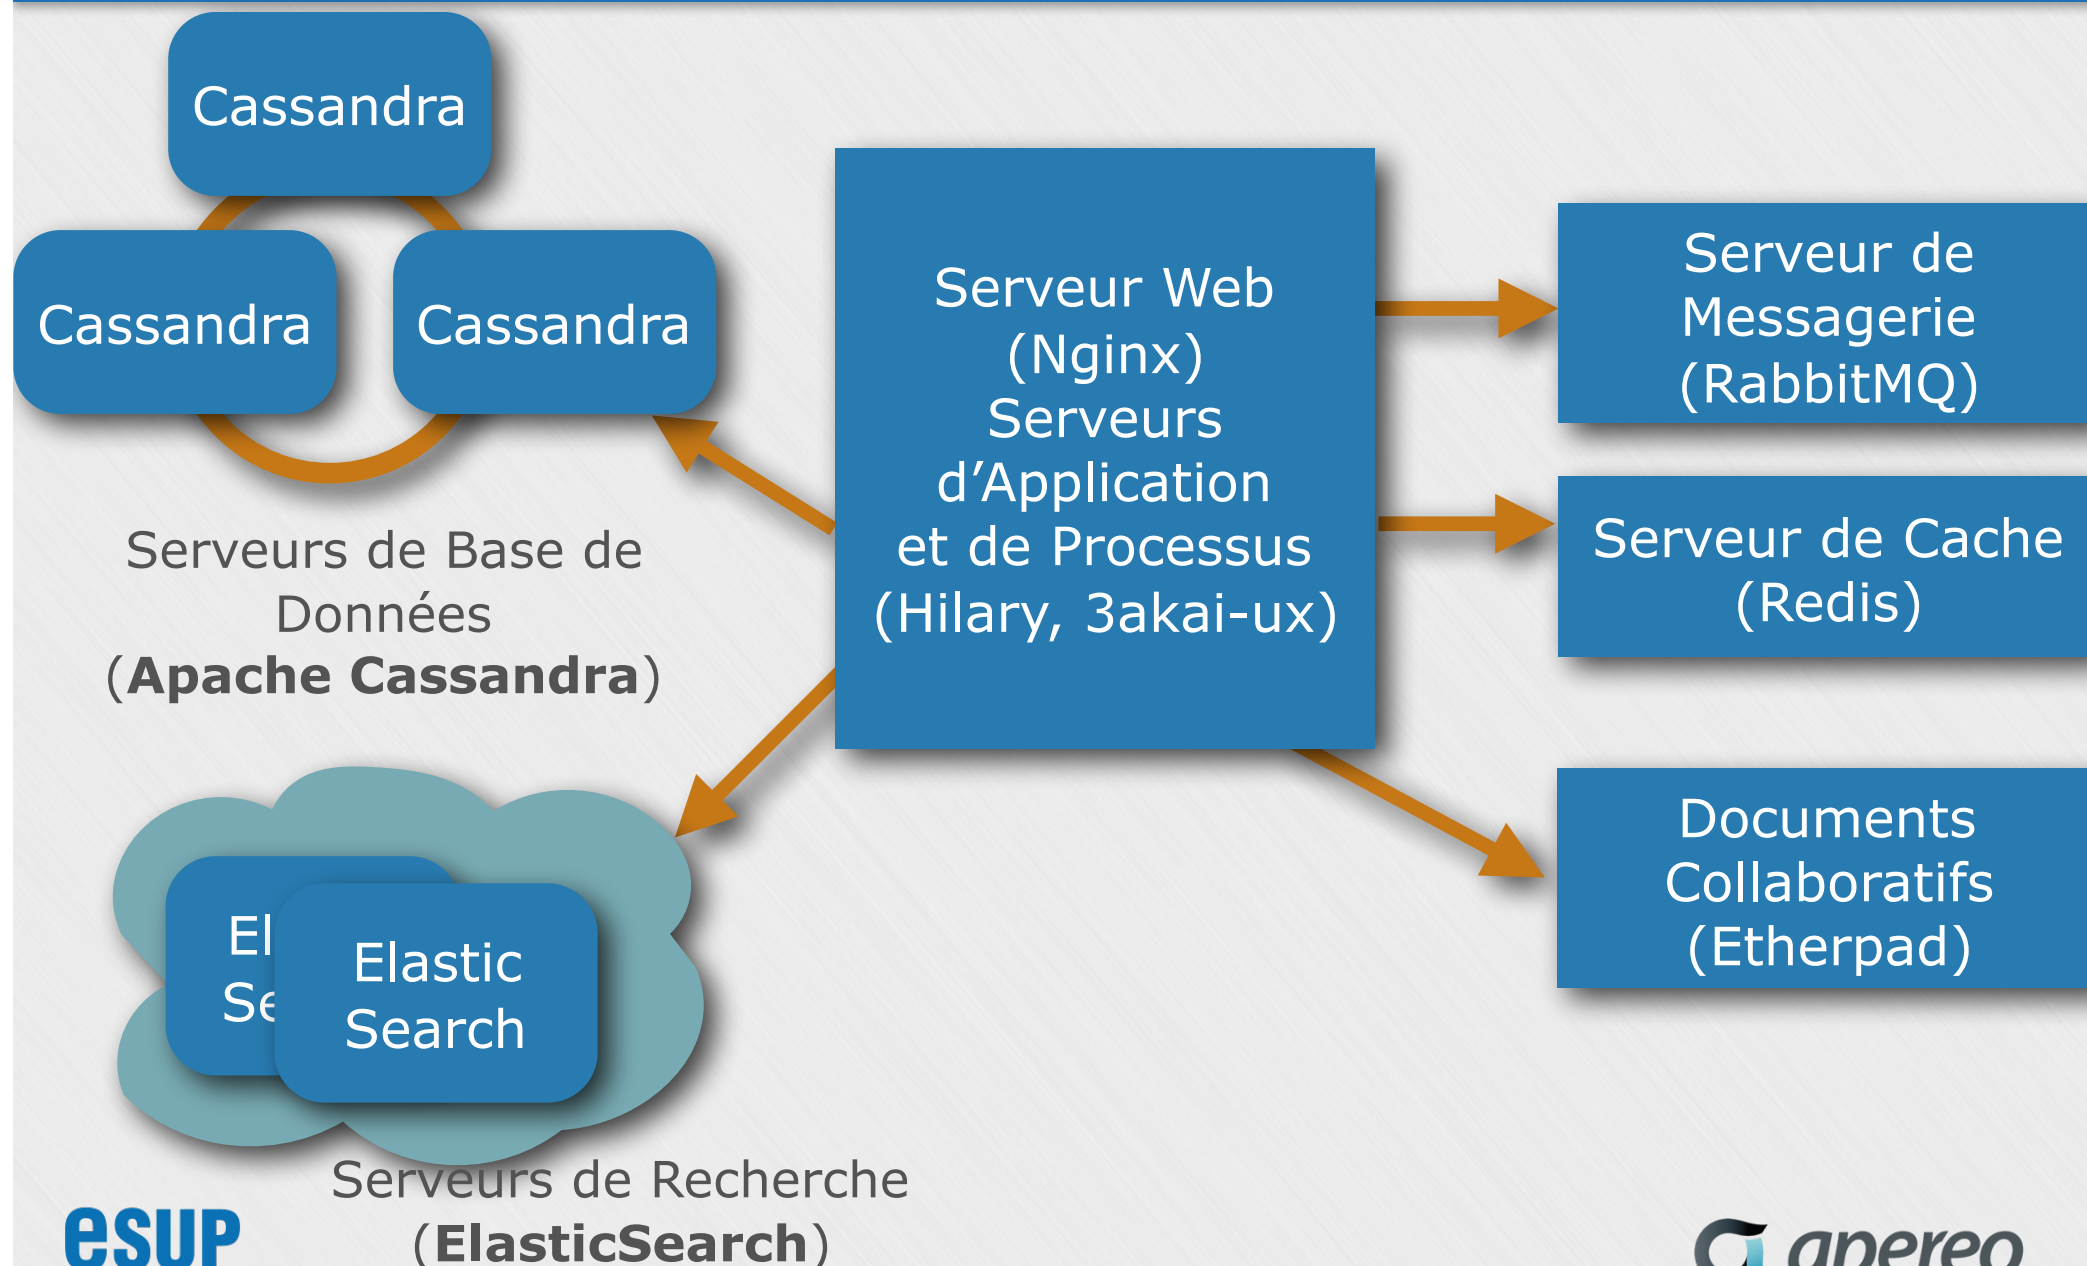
Cassandra

Cassandra

Cassandra

Serveurs de Base de Données (**Apache Cassandra**)

Serveur Web (Nginx) Serveurs d'Application et de Processus (Hilary, 3akai-ux)

Serveur de Messagerie (RabbitMQ)

Serveur de Cache (Redis)

Documents Collaboratifs (Etherpad)

El Se

Elastic Search

Serveurs de Recherche (**ElasticSearch**)

esup

apereo